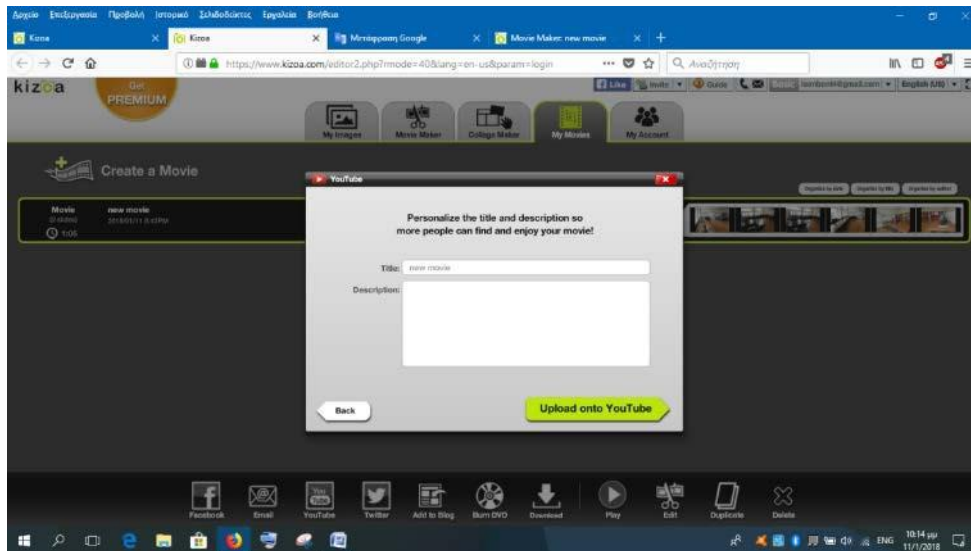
Αρχείο Επεξεργασία Προβολή Ιστορικό Σελιδοδείκτες Εργαλεία Βοήθεια

Kizoa | Kizoa | Μετάφραση Google | Movie Maker: new movie

https://www.kizoa.com/editor2.php?mode=40&lang=en-us&param=login

Αναζήτηση

kizoa

Get PREMIUM

Like | Invite | Guide | Basic | English (US)

My Images | Movie Maker | Collage Maker | My Movies | My Account

Create a Movie

Movie | new movie | 1:05

YouTube

Personalize the title and description so more people can find and enjoy your movie!

Title: new movie

Description:

Back

Upload onto YouTube

Facebook | Email | YouTube | Twitter | Add to Blog | Burn DVD | Download | Play | Edit | Duplicate | Delete

ENG 10:14 μμ 11/1/2018